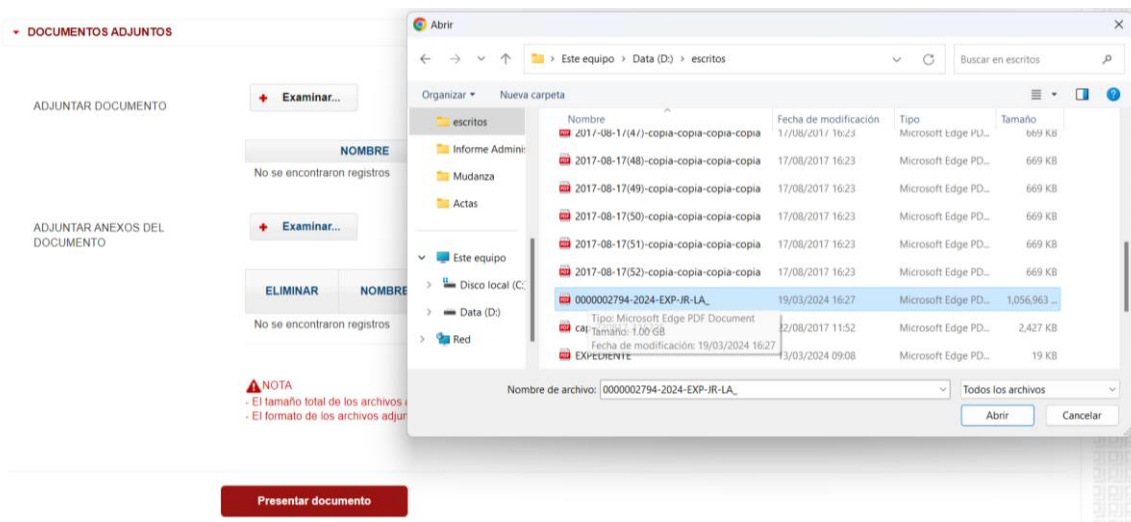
▾ DOCUMENTOS ADJUNTOS

ADJUNTAR DOCUMENTO

+ Examinar...

NOMBRE

No se encontraron registros

ADJUNTAR ANEXOS DEL DOCUMENTO

+ Examinar...

| ELIMINAR | NOMBRE |
|---|---|

No se encontraron registros

NOTA
- El tamaño total de los archivos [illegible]
- El formato de los archivos adjun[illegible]

Presentar documento

Abrir

Este equipo > Data (D:) > escritos

Buscar en escritos

Organizar ▾ Nueva carpeta

escritos
Informe Admini
Mudanza
Actas
Este equipo
Disco local (C:
Data (D:)
Red

| Nombre | Fecha de modificación | Tipo | Tamaño |
|---|---|---|---|
| 2017-08-17(47)-copia-copia-copia-copia | 17/08/2017 16:23 | Microsoft Edge PD... | 669 KB |
| 2017-08-17(48)-copia-copia-copia-copia | 17/08/2017 16:23 | Microsoft Edge PD... | 669 KB |
| 2017-08-17(49)-copia-copia-copia-copia | 17/08/2017 16:23 | Microsoft Edge PD... | 669 KB |
| 2017-08-17(50)-copia-copia-copia-copia | 17/08/2017 16:23 | Microsoft Edge PD... | 669 KB |
| 2017-08-17(51)-copia-copia-copia-copia | 17/08/2017 16:23 | Microsoft Edge PD... | 669 KB |
| 2017-08-17(52)-copia-copia-copia-copia | 17/08/2017 16:23 | Microsoft Edge PD... | 669 KB |
| 0000002794-2024-EXP-JR-LA_ | 19/03/2024 16:27 | Microsoft Edge PD... | 1,056,963 ... |
| ca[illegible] | 22/08/2017 11:52 | Microsoft Edge PD... | 2,427 KB |
| EXPEDIENTE | 13/03/2024 09:08 | Microsoft Edge PD... | 19 KB |

Tipo: Microsoft Edge PDF Document
Tamaño: 1.00 GB
Fecha de modificación: 19/03/2024 16:27

Nombre de archivo: 0000002794-2024-EXP-JR-LA_

Todos los archivos

Abrir Cancelar